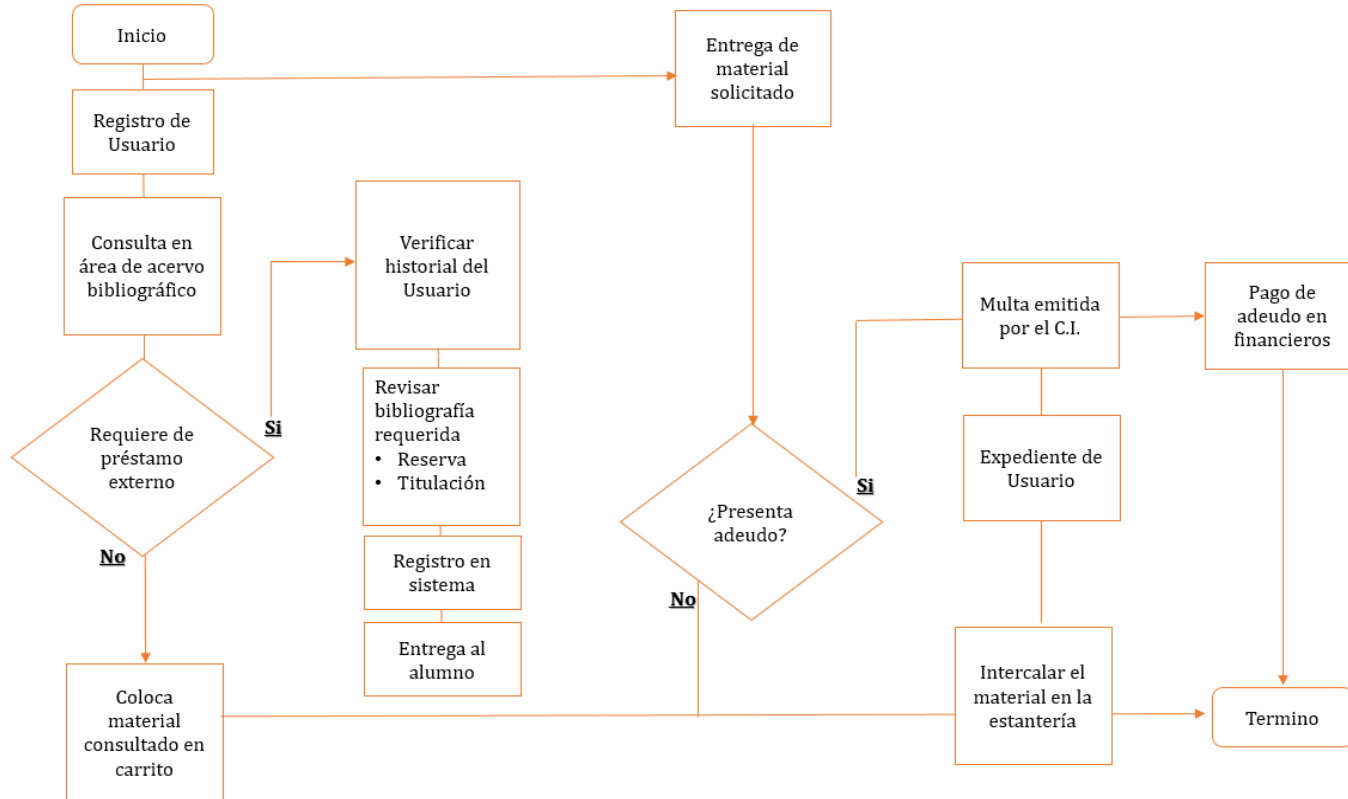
Inicio

Registro de Usuario

Consulta en área de acervo bibliográfico

Requiere de préstamo externo

Si

No

Verificar historial del Usuario

Revisar bibliografía requerida
• Reserva
• Titulación

Registro en sistema

Entrega al alumno

Coloca material consultado en carrito

Entrega de material solicitado

¿Presenta adeudo?

Si

No

Multa emitida por el C.I.

Expediente de Usuario

Intercalar el material en la estantería

Pago de adeudo en financieros

Termino